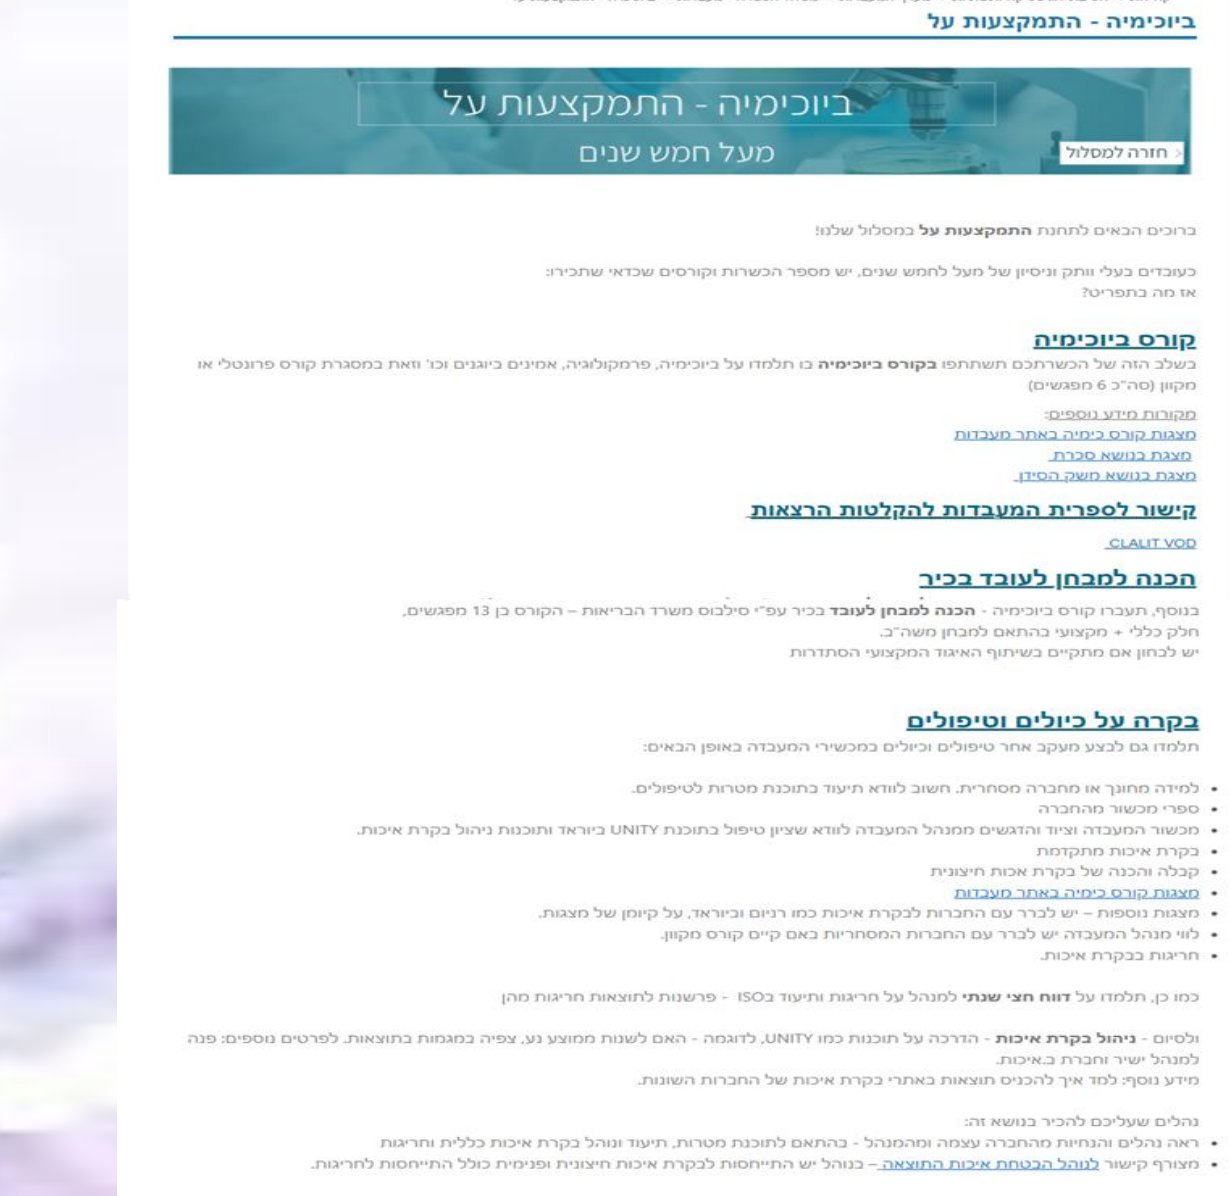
ביוכימיה - התמקצעות על

ביוכימיה - התמקצעות על
מעל חמש שנים

חזרה למסלול

ברוכים הבאים לתחנת **התמקצעות על** במסלול שלנו!

כעובדים בעלי וותק וניסיון של מעל לחמש שנים, יש מספר הכשרות וקורסים שכדאי שתכירו:
אז מה בתפריט?

קורס ביוכימיה
בשלב הזה של הכשרתכם תשתתפו **בקורס ביוכימיה** בו תלמדו על ביוכימיה, פרמקולוגיה, אמינים ביוגנים וכו' וזאת במסגרת קורס פרונטלי או מקוון (סה"כ 6 מפגשים)

מקורות מידע נוספים:
מצגות קורס כימיה באתר מעבדות
מצגת בנושא סכרת
מצגת בנושא משק הסידן

קישור לספרית המעבדות להקלטות הרצאות

CLALIT VOD

הכנה למבחן לעובד בכיר
בנוסף, תעברו קורס ביוכימיה - **הכנה למבחן לעובד** בכיר עפ"י סילבוס משרד הבריאות – הקורס בן 13 מפגשים, חלק כללי + מקצועי בהתאם למבחן משה"ב.
יש לבחון אם מתקיים בשיתוף האיגוד המקצועי הסתדרות

בקרה על כיולים וטיפולים
תלמדו גם לבצע מעקב אחר טיפולים וכיולים במכשירי המעבדה באופן הבאים:

• למידה מחונך או מחברה מסחרית. חשוב לוודא תיעוד בתוכנת מטרות לטיפולים.
• ספרי מכשור מהחברה
• מכשור המעבדה וציוד והדגשים ממנהל המעבדה לוודא שציון טיפול בתוכנת UNITY כיוראד ותוכנות ניהול בקרת איכות.
• בקרת איכות מתקדמת
• קבלה והכנה של בקרת אכות חיצונית
• מצגות קורס כימיה באתר מעבדות
• מצגות נוספות – יש לברר עם החברות לבקרת איכות כמו רניום וביוראד, על קיומן של מצגות.
• לווי מנהל המעבדה יש לברר עם החברות המסחריות באם קיים קורס מקוון.
• חריגות בבקרת איכות.

כמו כן, תלמדו על **דווח חצי שנתי** למנהל על חריגות ותיעוד בISO - פרשנות לתוצאות חריגות מהן

ולסיום - **ניהול בקרת איכות** - הדרכה על תוכנות כמו UNITY, לדוגמה - האם לשנות ממוצע נע, צפיה במגמות בתוצאות. לפרטים נוספים: פנה למנהל ישיר וחברת ב.איכות.
מידע נוסף: למד איך להכניס תוצאות באתרי בקרת איכות של החברות השונות.

נהלים שעליכם להכיר בנושא זה:
• ראה נהלים והנחיות מהחברה עצמה ומהמנהל - בהתאם לתוכנת מטרות, תיעוד ונוהל בקרת איכות כללית וחריגות
• מצורף קישור לנוהל הבטחת איכות התוצאה – בנוהל יש התייחסות לבקרת איכות חיצונית ופנימית כולל התייחסות לחריגות.